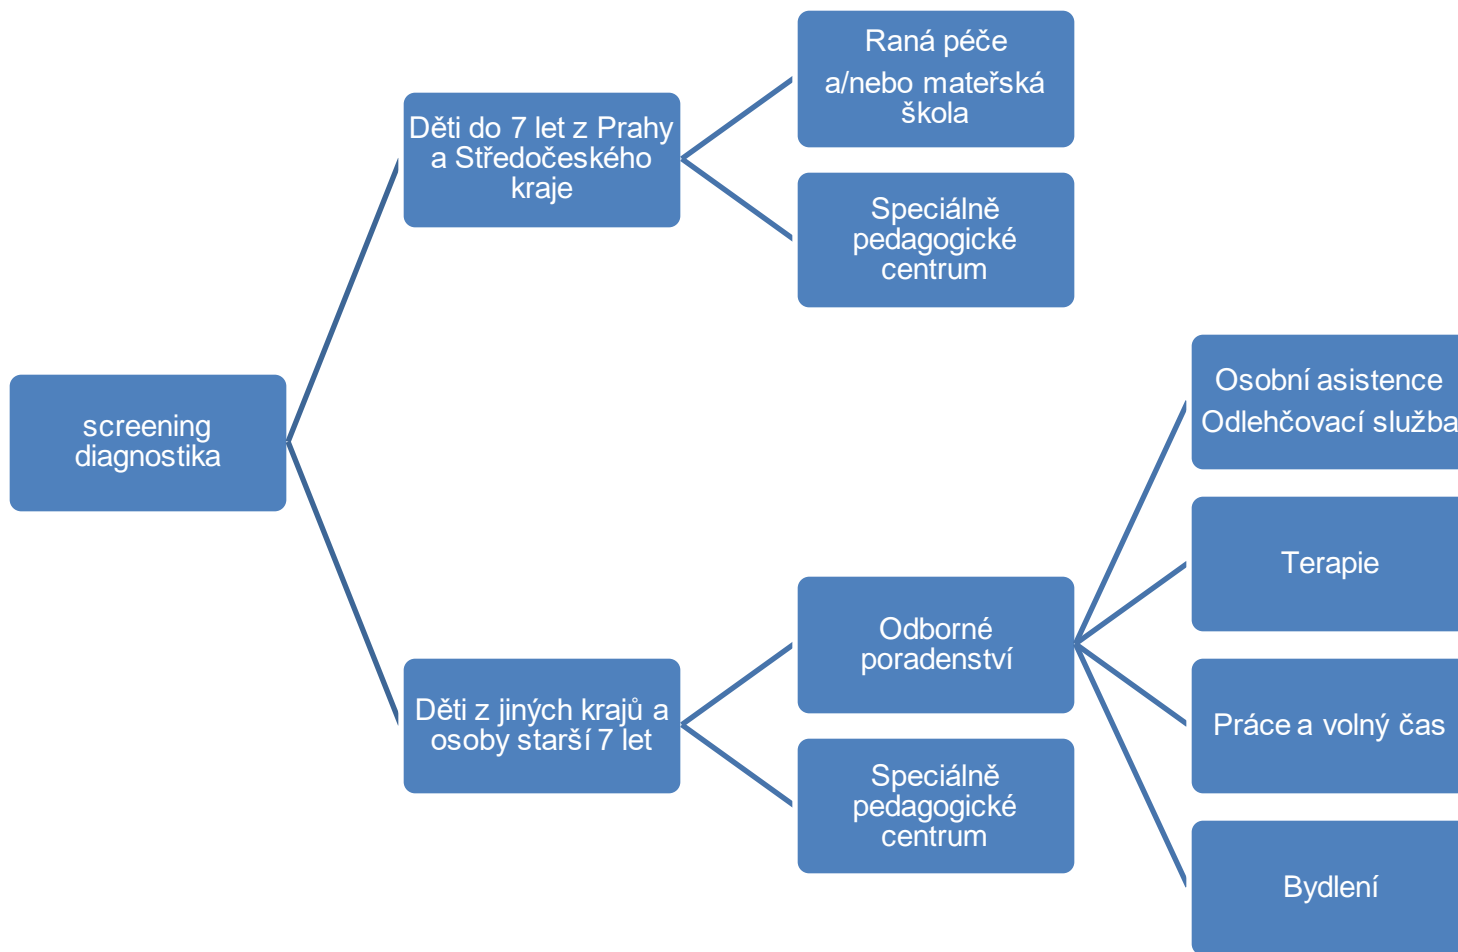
screening diagnostika

Děti do 7 let z Prahy a Středočeského kraje

Raná péče a/nebo mateřská škola

Speciálně pedagogické centrum

Děti z jiných krajů a osoby starší 7 let

Odborné poradenství

Speciálně pedagogické centrum

Osobní asistence Odlehčovací služba

Terapie

Práce a volný čas

Bydlení